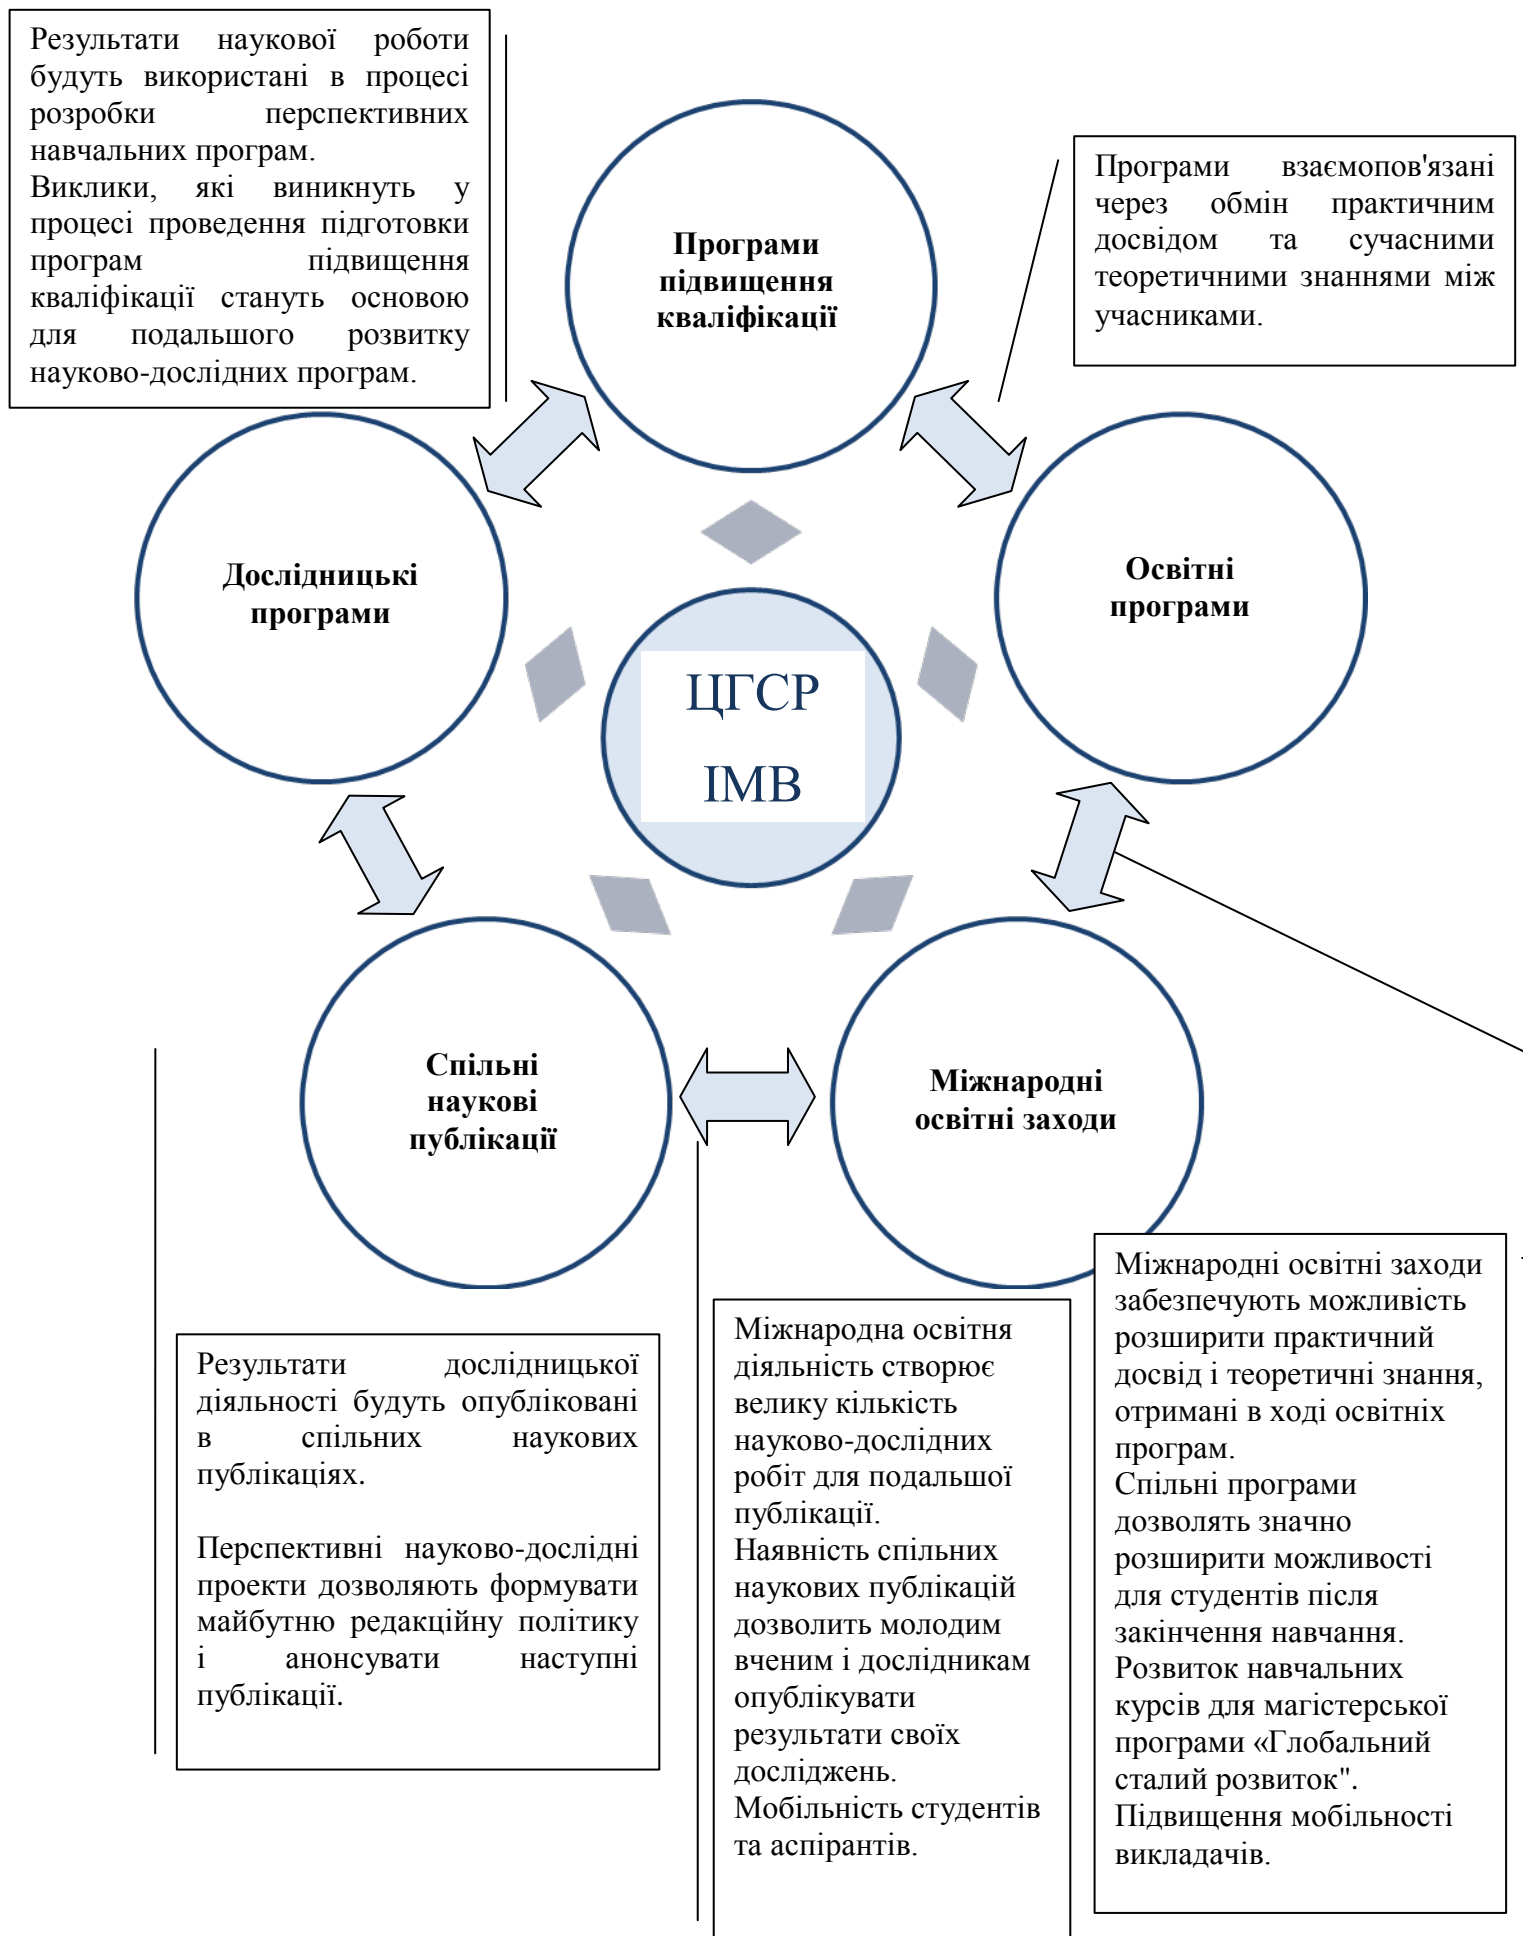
Результати наукової роботи будуть використані в процесі розробки перспективних навчальних програм.
Виклики, які виникнуть у процесі проведення підготовки програм підвищення кваліфікації стануть основою для подальшого розвитку науково-дослідних програм.

Програми підвищення кваліфікації

Програми взаємопов'язані через обмін практичним досвідом та сучасними теоретичними знаннями між учасниками.

Дослідницькі програми

ЦГСР ІМВ

Освітні програми

Спільні наукові публікації

Міжнародні освітні заходи

Результати дослідницької діяльності будуть опубліковані в спільних наукових публікаціях.

Перспективні науково-дослідні проекти дозволяють формувати майбутню редакційну політику і анонсувати наступні публікації.

Міжнародна освітня діяльність створює велику кількість науково-дослідних робіт для подальшої публікації.
Наявність спільних наукових публікацій дозволить молодим вченим і дослідникам опублікувати результати своїх досліджень.
Мобільність студентів та аспірантів.

Міжнародні освітні заходи забезпечують можливість розширити практичний досвід і теоретичні знання, отримані в ході освітніх програм.
Спільні програми дозволять значно розширити можливості для студентів після закінчення навчання.
Розвиток навчальних курсів для магістерської програми «Глобальний сталий розвиток".
Підвищення мобільності викладачів.